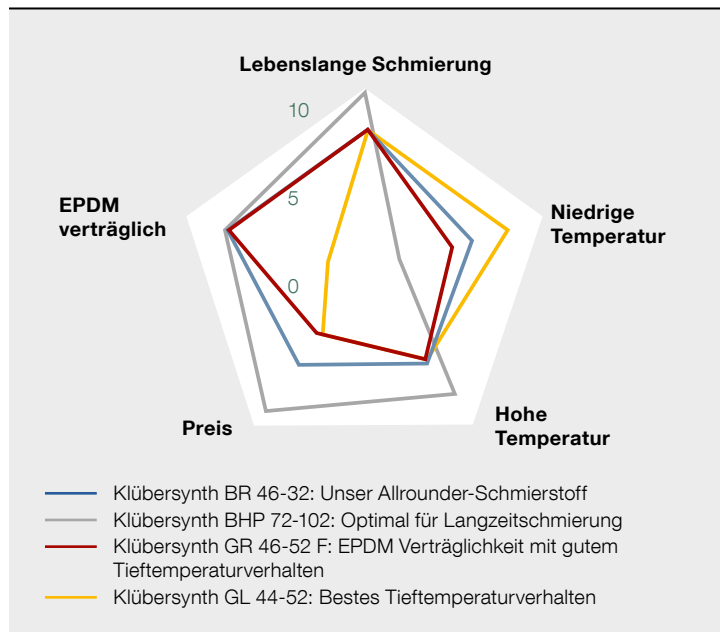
Lebenslange Schmierung

10

5

0

EPDM verträglich

Niedrige Temperatur

Hohe Temperatur

Preis

Klübersynth BR 46-32: Unser Allrounder-Schmierstoff
Klübersynth BHP 72-102: Optimal für Langzeitschmierung
Klübersynth GR 46-52 F: EPDM Verträglichkeit mit gutem Tieftemperaturverhalten
Klübersynth GL 44-52: Bestes Tieftemperaturverhalten